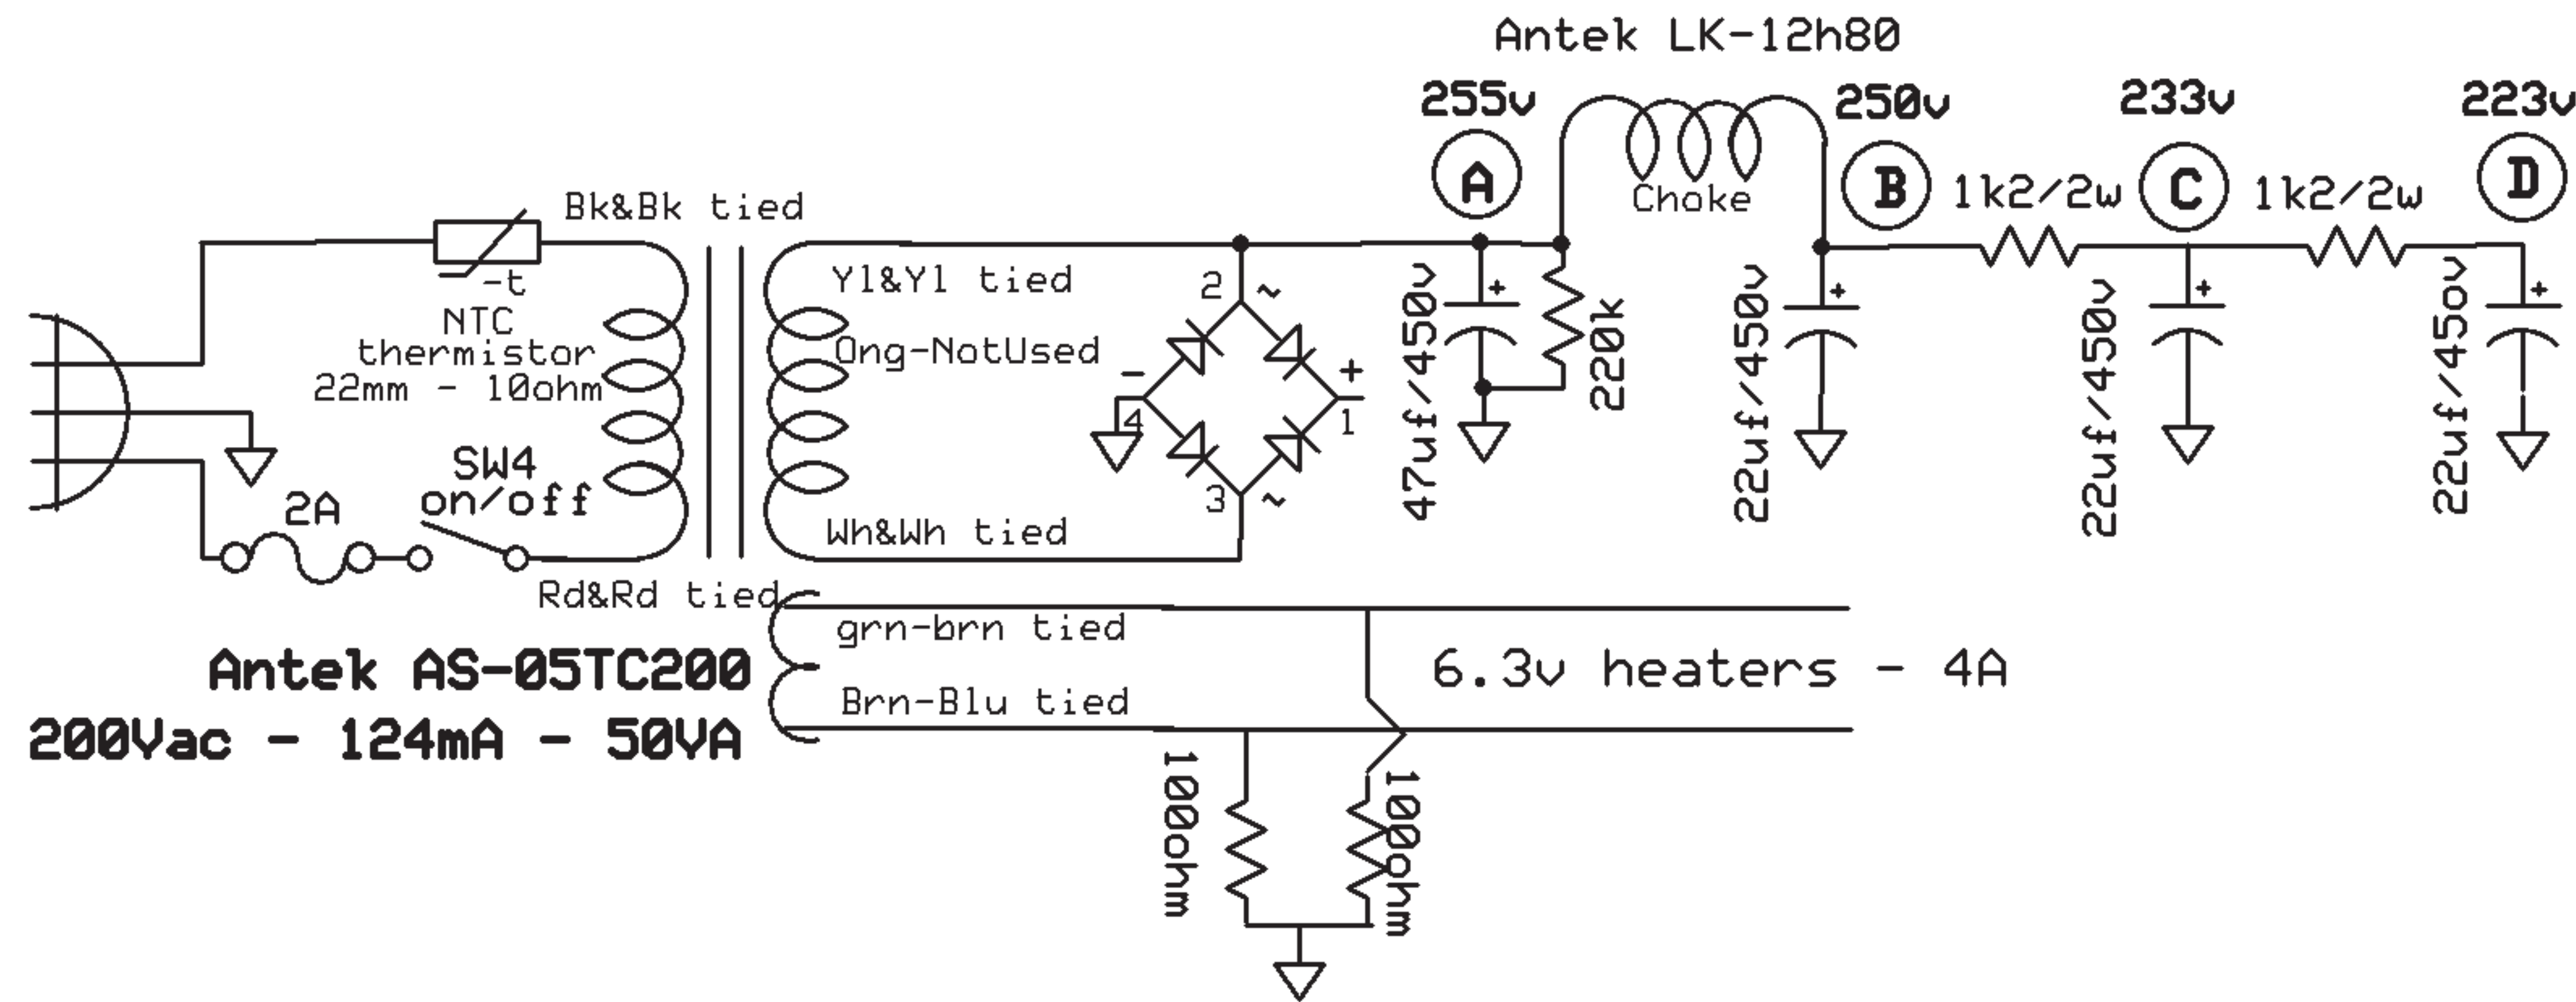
Antek LK-12h80
255v
250v
233v
223v
A
Choke
B
1k2/2w
C
1k2/2w
D
Bk&Bk tied
-t
NTC
thermistor
22mm - 10ohm
Yl&Yl tied
Ong-NotUsed
2
~
-
+
4
1
3
~
47uf/450v
220k
22uf/450v
22uf/450v
22uf/450v
SW4
on/off
2A
Wh&Wh tied
Rd&Rd tied
grn-brn tied
Antek AS-05TC200
200Vac - 124mA - 50VA
6.3v heaters - 4A
Brn-Blu tied
100ohm
100ohm